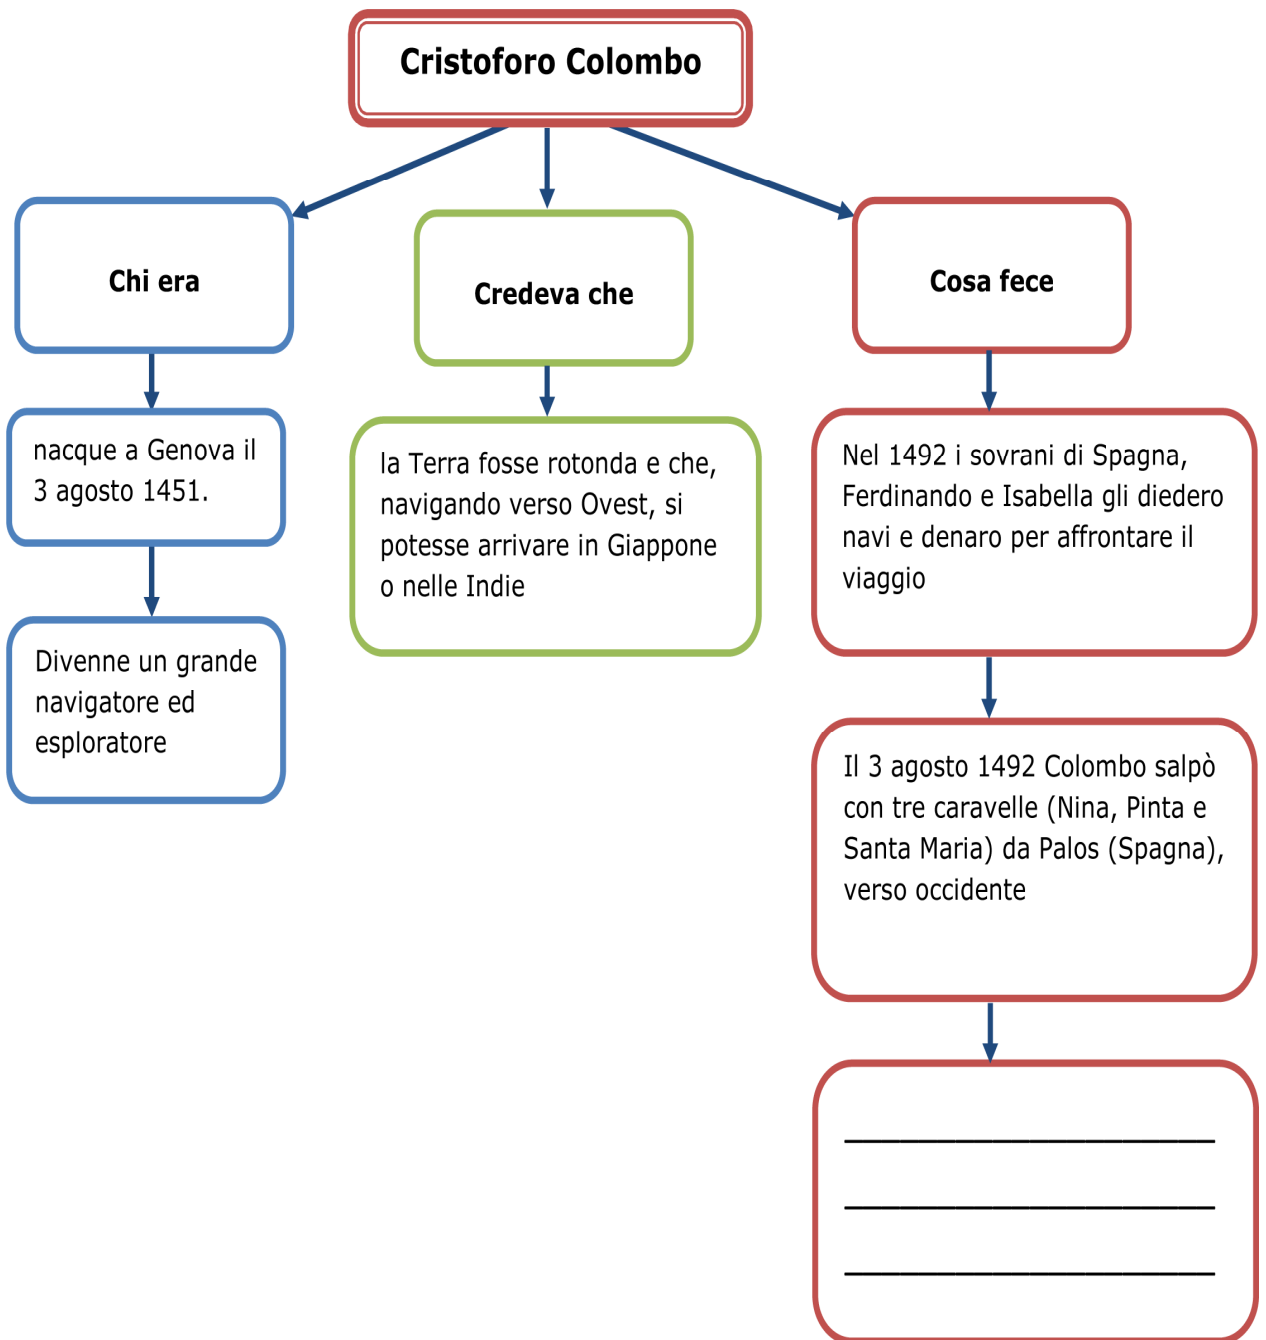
Cristoforo Colombo

Chi era

nacque a Genova il 3 agosto 1451.

Divenne un grande navigatore ed esploratore

Credeva che

la Terra fosse rotonda e che, navigando verso Ovest, si potesse arrivare in Giappone o nelle Indie

Cosa fece

Nel 1492 i sovrani di Spagna, Ferdinando e Isabella gli diedero navi e denaro per affrontare il viaggio

Il 3 agosto 1492 Colombo salpò con tre caravelle (Nina, Pinta e Santa Maria) da Palos (Spagna), verso occidente

______________________

______________________

______________________